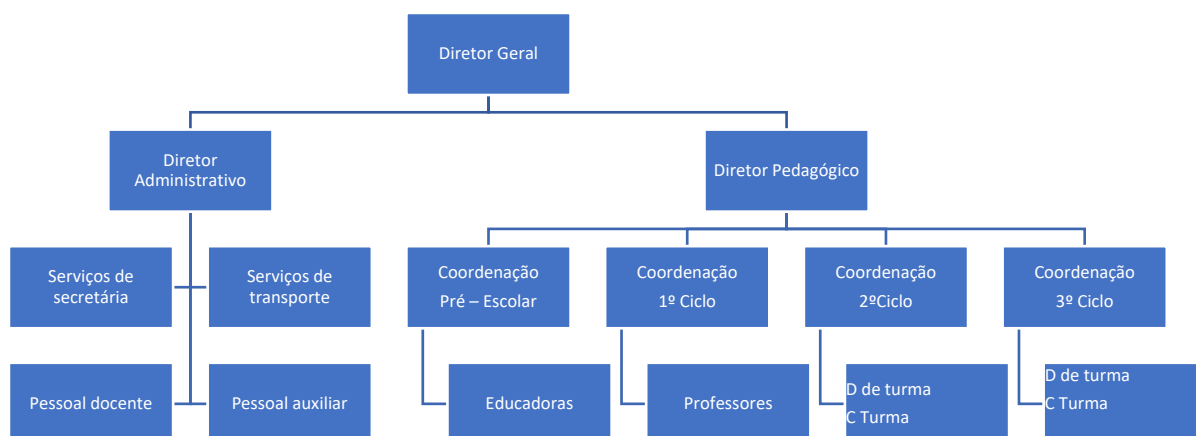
Diretor Geral

Diretor Administrativo

Diretor Pedagógico

Serviços de secretária

Serviços de transporte

Pessoal docente

Pessoal auxiliar

Coordenação Pré – Escolar

Coordenação 1º Ciclo

Coordenação 2ºCiclo

Coordenação 3º Ciclo

Educadoras

Professores

D de turma
C Turma

D de turma
C Turma